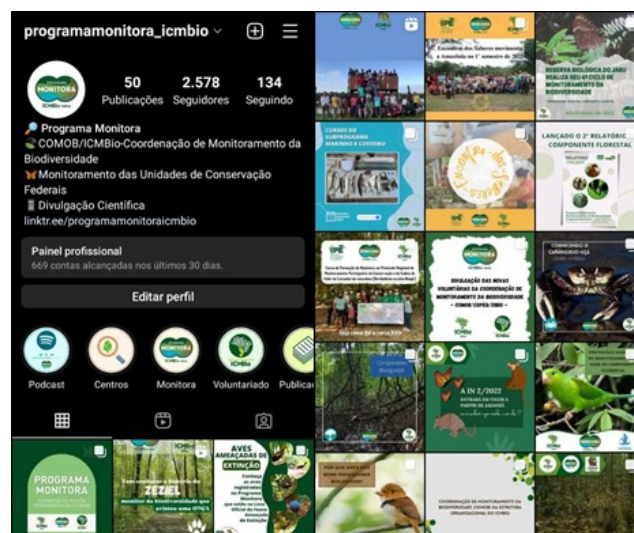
programamonitora_icmbio

50 Publicações
2.578 Seguidores
134 Seguindo

🔎 Programa Monitora
COMOB/ICMBio-Coordenação de Monitoramento da Biodiversidade
🦋 Monitoramento das Unidades de Conservação Federais
Divulgação Científica
linktr.ee/programamonitoraicmbio

Painel profissional
669 contas alcançadas nos últimos 30 dias.

Editar perfil

Podcast
Centros
Monitora
Voluntariado
Publicaç

PROGRAMA MONITORA

ZEZEL

AVES AMEAÇADAS DE EXTINÇÃO

Encontro dos Saberes movimenta a Amazônia no 1° semestre de 2022

RESERVA BIOLÓGICA DO JARU REALIZA SEU 4º CICLO DE MONITORAMENTO DA BIODIVERSIDADE

CURSOS DO SUBPROGRAMA MARINHO E COSTEIRO

LANÇADO O 2º RELATÓRIO COMPONENTE FLORESTAL

DIVULGAÇÃO DAS MOSAS VOLUNTÁRIAS DA COORDENAÇÃO DE MONITORAMENTO DA BIODIVERSIDADE

CONHECENDO O CARANGUEJO-UÇÁ

IN 2/2022

COORDENAÇÃO DE MONITORAMENTO DA BIODIVERSIDADE